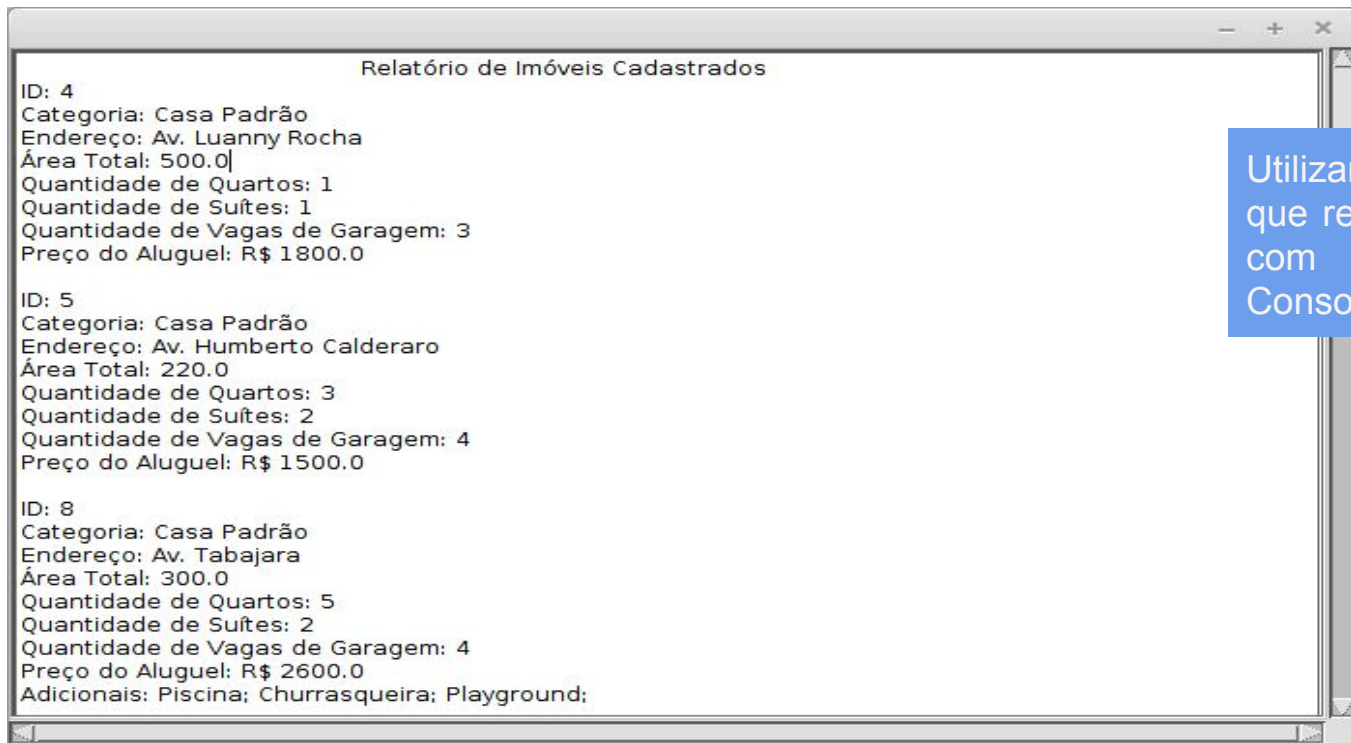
Relatório de Imóveis Cadastrados
ID: 4
Categoria: Casa Padrão
Endereço: Av. Luanny Rocha
Área Total: 500.0
Quantidade de Quartos: 1
Quantidade de Suítes: 1
Quantidade de Vagas de Garagem: 3
Preço do Aluguel: R$ 1800.0

ID: 5
Categoria: Casa Padrão
Endereço: Av. Humberto Calderaro
Área Total: 220.0
Quantidade de Quartos: 3
Quantidade de Suítes: 2
Quantidade de Vagas de Garagem: 4
Preço do Aluguel: R$ 1500.0

ID: 8
Categoria: Casa Padrão
Endereço: Av. Tabajara
Área Total: 300.0
Quantidade de Quartos: 5
Quantidade de Suítes: 2
Quantidade de Vagas de Garagem: 4
Preço do Aluguel: R$ 2600.0
Adicionais: Piscina; Churrasqueira; Playground;

Utilizar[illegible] que re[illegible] com Conso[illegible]